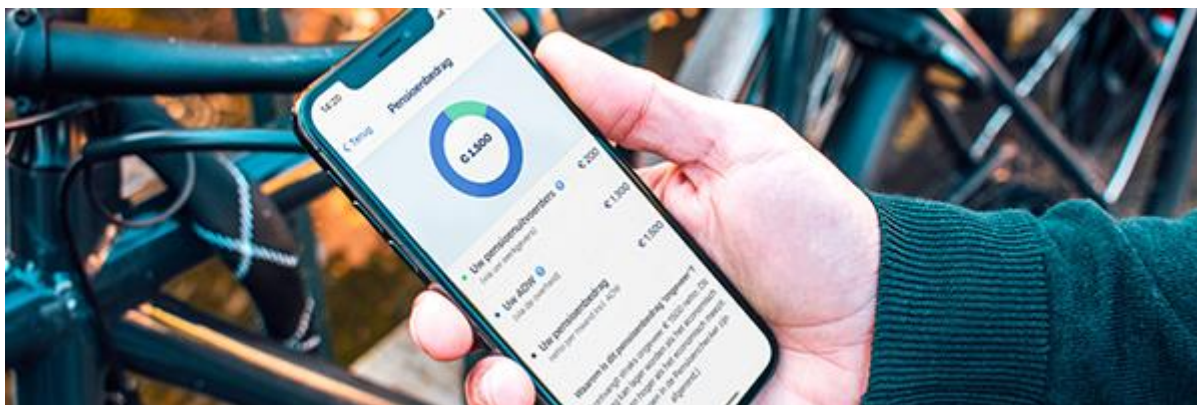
16:20

Terug

Pensioenbedrag

€ 1.500

Uw pensioenuitvoerders
(via uw werkgever)

€ 200

Uw AOW
(via de overheid)

€ 1.300

Uw pensioenbedrag
netto per maand incl. AOW

€ 1.500

Waarom is dit pensioenbedrag "ongeveer"?
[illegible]